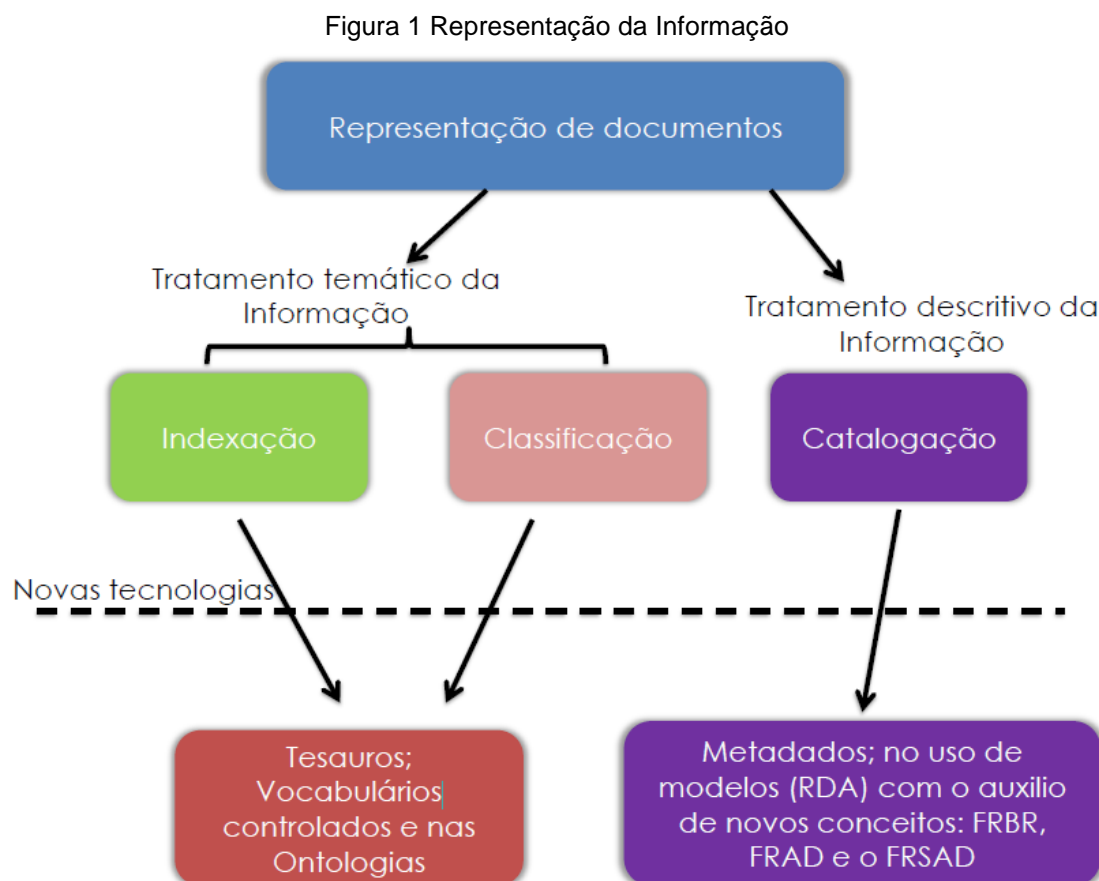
Figura 1 Representação da Informação

Representação de documentos

Tratamento temático da Informação

Tratamento descritivo da Informação

Indexação

Classificação

Catalogação

Novas tecnologias

Tesauros; Vocabulários controlados e nas Ontologias

Metadados; no uso de modelos (RDA) com o auxilio de novos conceitos: FRBR, FRAD e o FRSAD